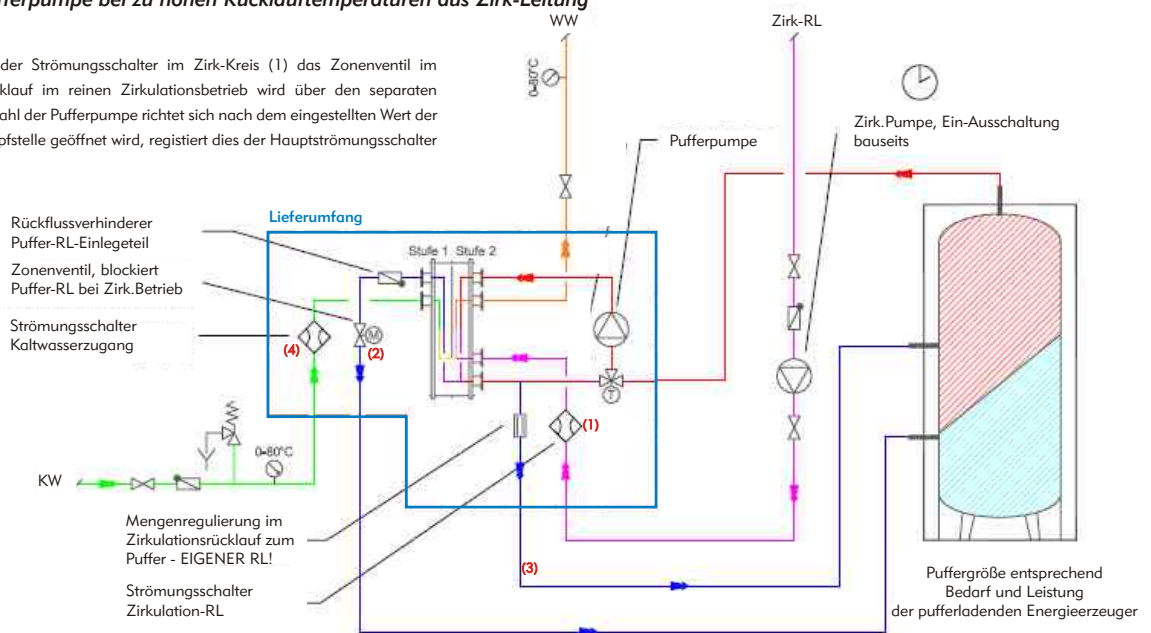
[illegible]erpumpe bei zu hohen Rücklauftemperaturen aus Zirk-Leitung

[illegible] der Strömungsschalter im Zirk-Kreis (1) das Zonenventil im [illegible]klauf im reinen Zirkulationsbetrieb wird über den separaten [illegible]ahl der Pufferpumpe richtet sich nach dem eingestellten Wert der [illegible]pfstelle geöffnet wird, registiert dies der Hauptströmungsschalter

WW

Zirk-RL

0-80°C

Pufferpumpe

Zirk.Pumpe, Ein-Ausschaltung bauseits

Rückflussverhinderer Puffer-RL-Einlegeteil

Lieferumfang

Stufe 1 Stufe 2

Zonenventil, blockiert Puffer-RL bei Zirk.Betrieb

Strömungsschalter Kaltwasserzugang

(4)

M

(2)

T

(1)

0-80°C

KW

Mengenregulierung im Zirkulationsrücklauf zum Puffer - EIGENER RL!

(3)

Strömungsschalter Zirkulation-RL

Puffergröße entsprechend Bedarf und Leistung der pufferladenden Energieerzeuger